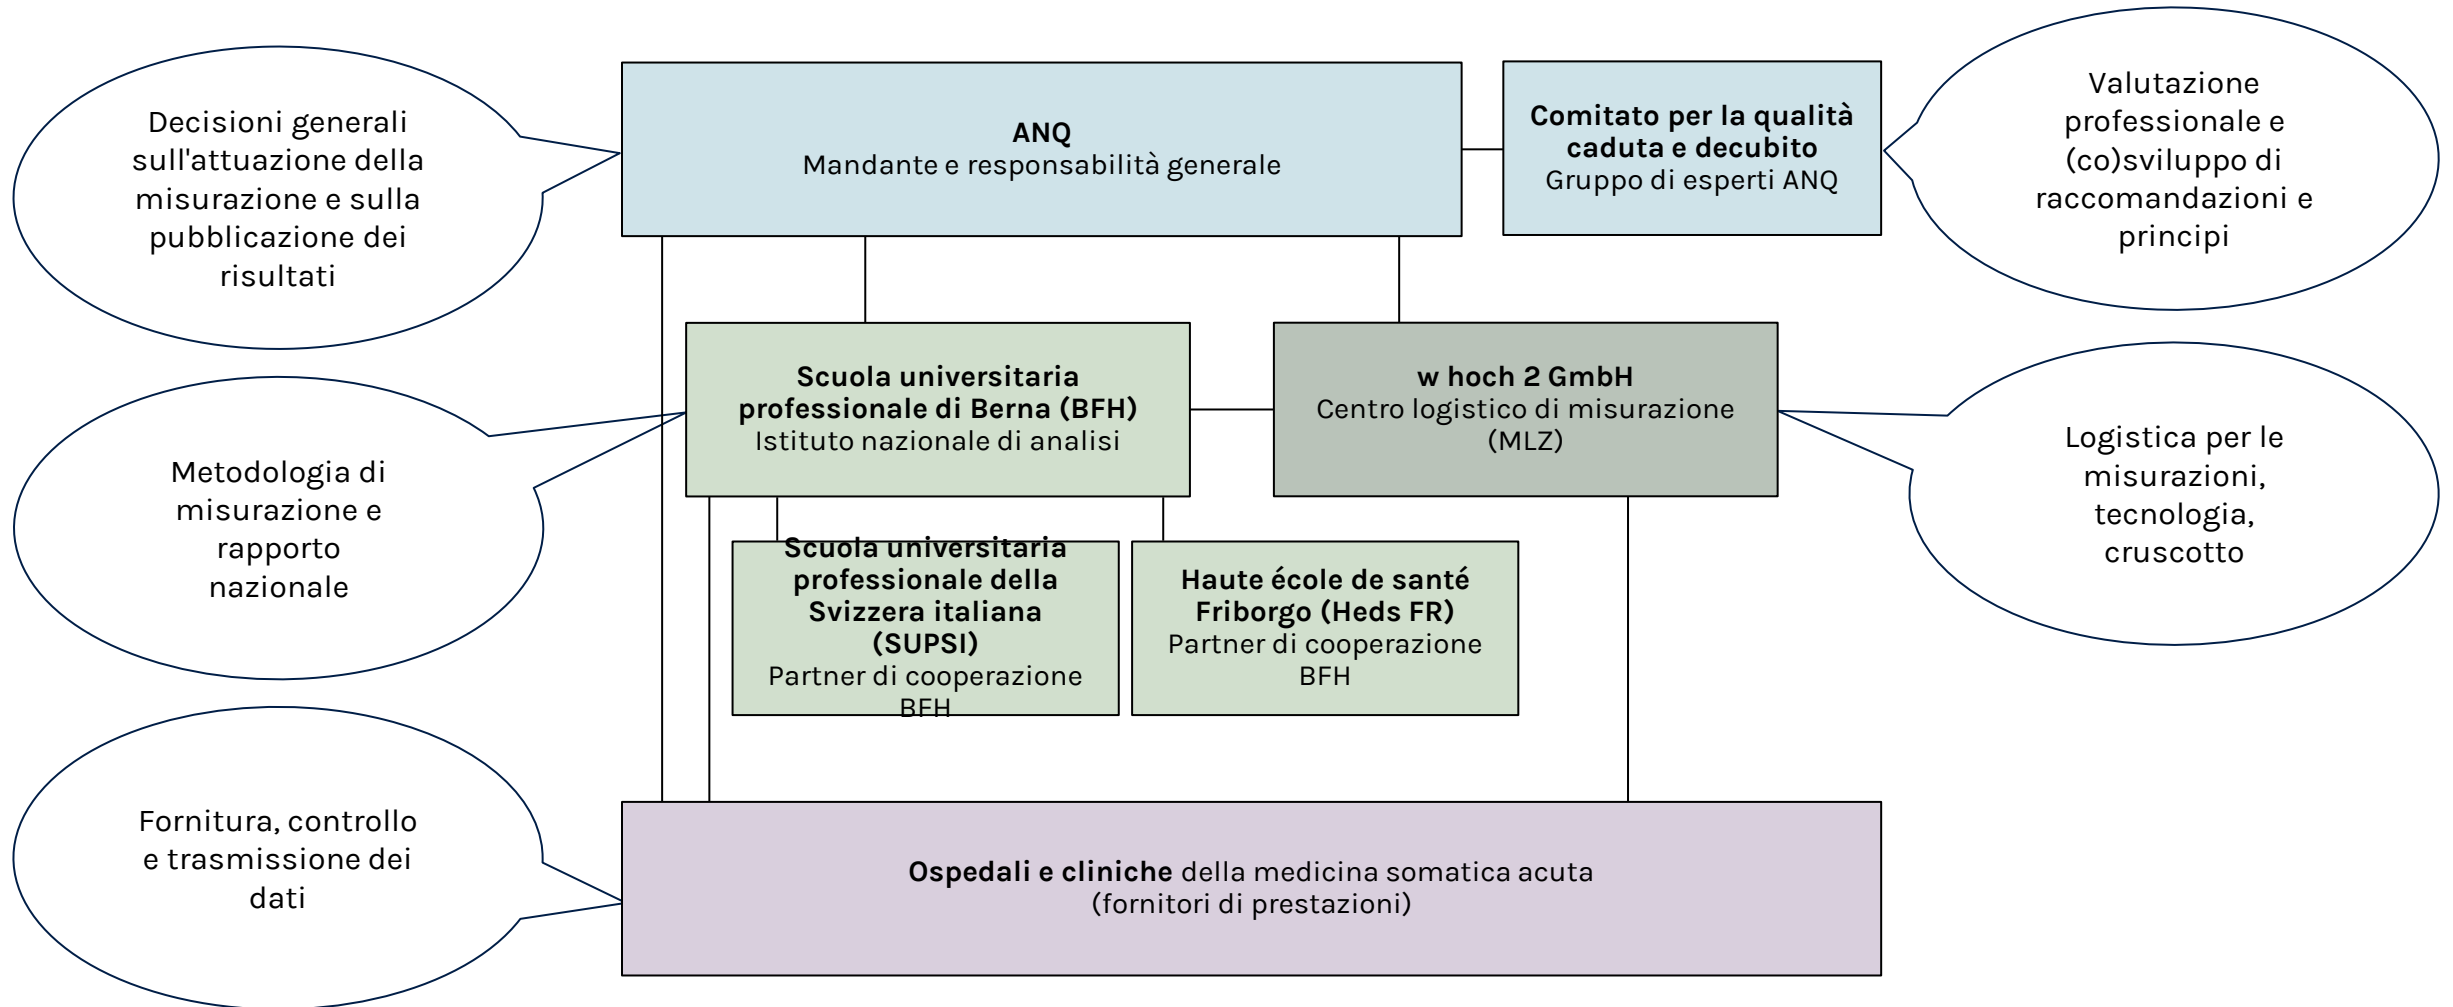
Decisioni generali sull'attuazione della misurazione e sulla pubblicazione dei risultati

ANQ
Mandante e responsabilità generale

Comitato per la qualità caduta e decubito
Gruppo di esperti ANQ

Valutazione professionale e (co)sviluppo di raccomandazioni e principi

Metodologia di misurazione e rapporto nazionale

Scuola universitaria professionale di Berna (BFH)
Istituto nazionale di analisi

w hoch 2 GmbH
Centro logistico di misurazione (MLZ)

Logistica per le misurazioni, tecnologia, cruscotto

Scuola universitaria professionale della Svizzera italiana (SUPSI)
Partner di cooperazione BFH

Haute école de santé Friborgo (Heds FR)
Partner di cooperazione BFH

Fornitura, controllo e trasmissione dei dati

Ospedali e cliniche della medicina somatica acuta (fornitori di prestazioni)